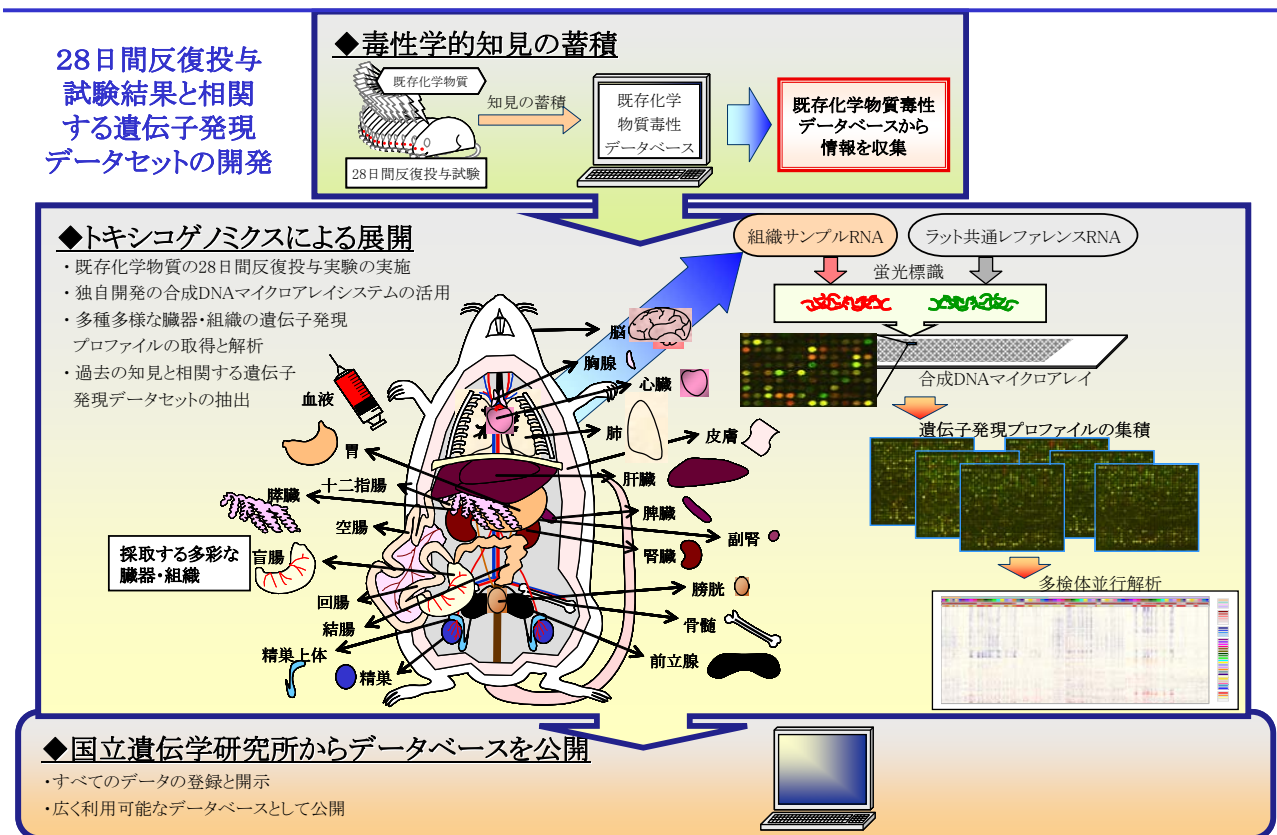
28日間反復投与試験結果と相関する遺伝子発現データセットの開発

◆毒性学的知見の蓄積

既存化学物質

28日間反復投与試験

知見の蓄積

既存化学物質毒性データベース

既存化学物質毒性データベースから情報を収集

◆トキシコゲノミクスによる展開

・既存化学物質の28日間反復投与実験の実施
・独自開発の合成DNAマイクロアレイシステムの活用
・多種多様な臓器・組織の遺伝子発現プロファイルの取得と解析
・過去の知見と相関する遺伝子発現データセットの抽出

組織サンプルRNA

ラット共通レファレンスRNA

蛍光標識

合成DNAマイクロアレイ

遺伝子発現プロファイルの集積

多検体並行解析

脳
胸腺
心臓
血液
肺
皮膚
胃
肝臓
十二指腸
膵臓
脾臓
空腸
副腎
腎臓
採取する多彩な臓器・組織
盲腸
膀胱
回腸
骨髄
結腸
精巣上体
前立腺
精巣

◆国立遺伝学研究所からデータベースを公開

・すべてのデータの登録と開示
・広く利用可能なデータベースとして公開